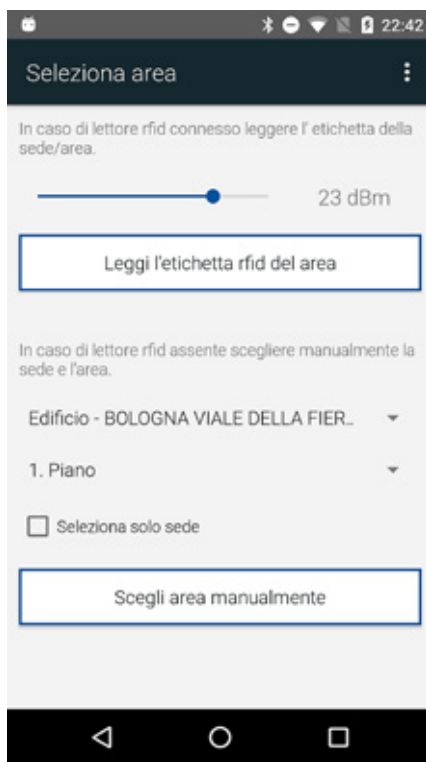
22:42

Seleziona area

In caso di lettore rfid connesso leggere l' etichetta della sede/area.

23 dBm

Leggi l'etichetta rfid del area

In caso di lettore rfid assente scegliere manualmente la sede e l'area.

Edificio - BOLOGNA VIALE DELLA FIER..

1. Piano

Seleziona solo sede

Scegli area manualmente